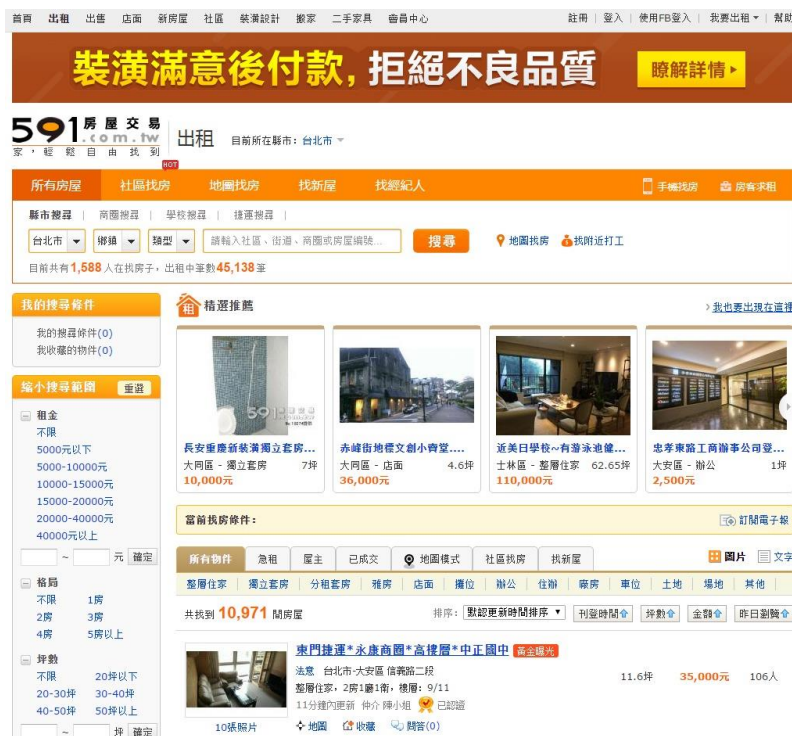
首頁 出租 出售 店面 新房屋 社區 裝潢設計 搬家 二手家具 會員中心

註冊 | 登入 | 使用FB登入 | 我要出租 ▾ | 幫助

裝潢滿意後付款，拒絕不良品質

瞭解詳情 ▸

591 房屋交易 .com.tw 家，輕 鬆 自 由 找 到

出租 目前所在縣市：台北市

HOT

所有房屋 社區找房 地圖找房 找新屋 找經紀人

手機找房 房客求租

縣市搜尋 | 商圈搜尋 | 學校搜尋 | 捷運搜尋 |

台北市 鄉鎮 類型 請輸入社區、街道、商圈或房屋編號... 搜尋 地圖找房 找附近打工

目前共有1,588人在找房子，出租中筆數45,138筆

我的搜尋條件

我的搜尋條件(0)
我收藏的物件(0)

縮小搜尋範圍 重選

租金
不限
5000元以下
5000-10000元
10000-15000元
15000-20000元
20000-40000元
40000元以上
~ 元 確定

格局
不限 1房
2房 3房
4房 5房以上

坪數
不限 20坪以下
20-30坪 30-40坪
40-50坪 50坪以上
~ 坪 確定

精選推薦

› 我也要出現在這裡

長安重慶新裝潢獨立套房...
大同區 - 獨立套房 7坪
10,000元

赤峰街地標文創小齊堂...
大同區 - 店面 4.6坪
36,000元

近美日學校~有游泳池健...
士林區 - 整層住家 62.65坪
110,000元

忠孝東路工商辦事公司登...
大安區 - 辦公 1坪
2,500元

當前找房條件：

訂閱電子報

所有物件 急租 屋主 已成交 地圖模式 社區找房 找新屋

圖片 文字

整層住家 | 獨立套房 | 分租套房 | 雅房 | 店面 | 攤位 | 辦公 | 住辦 | 廠房 | 車位 | 土地 | 場地 | 其他

共找到 10,971 間房屋

排序： 默認更新時間排序 刊登時間 坪數 金額 昨日瀏覽

東門捷運*永康商圈*高樓層*中正國中 黃金曝光

法意 台北市-大安區 信義路二段
整層住家，2房1廳1衛，樓層：9/11
11分鐘內更新 仲介 陳小姐 已認證

11.6坪 35,000元 106人

10張照片

地圖 收藏 問答(0)